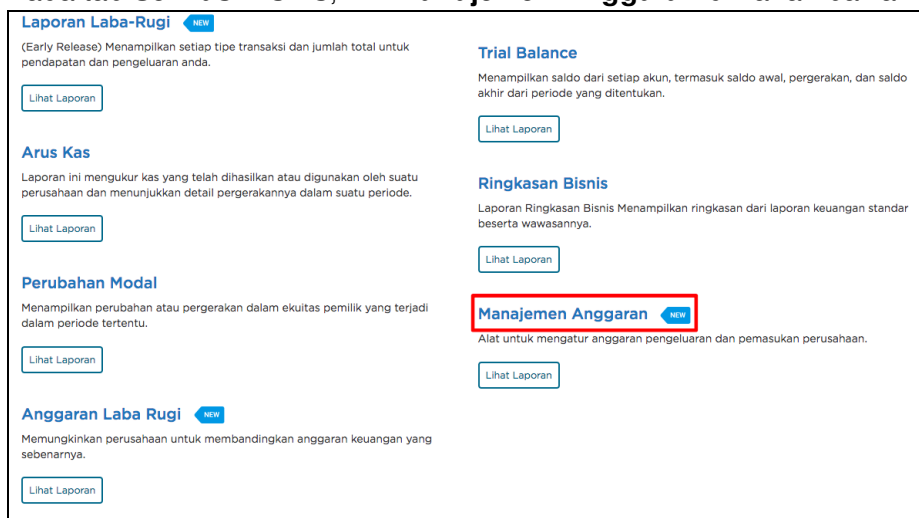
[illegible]

Laporan Laba-Rugi NEW

(Early Release) Menampilkan setiap tipe transaksi dan jumlah total untuk pendapatan dan pengeluaran anda.

Lihat Laporan

Arus Kas

Laporan ini mengukur kas yang telah dihasilkan atau digunakan oleh suatu perusahaan dan menunjukkan detail pergerakannya dalam suatu periode.

Lihat Laporan

Perubahan Modal

Menampilkan perubahan atau pergerakan dalam ekuitas pemilik yang terjadi dalam periode tertentu.

Lihat Laporan

Anggaran Laba Rugi NEW

Memungkinkan perusahaan untuk membandingkan anggaran keuangan yang sebenarnya.

Lihat Laporan

Trial Balance

Menampilkan saldo dari setiap akun, termasuk saldo awal, pergerakan, dan saldo akhir dari periode yang ditentukan.

Lihat Laporan

Ringkasan Bisnis

Laporan Ringkasan Bisnis Menampilkan ringkasan dari laporan keuangan standar beserta wawasannya.

Lihat Laporan

Manajemen Anggaran NEW

Alat untuk mengatur anggaran pengeluaran dan pemasukan perusahaan.

Lihat Laporan